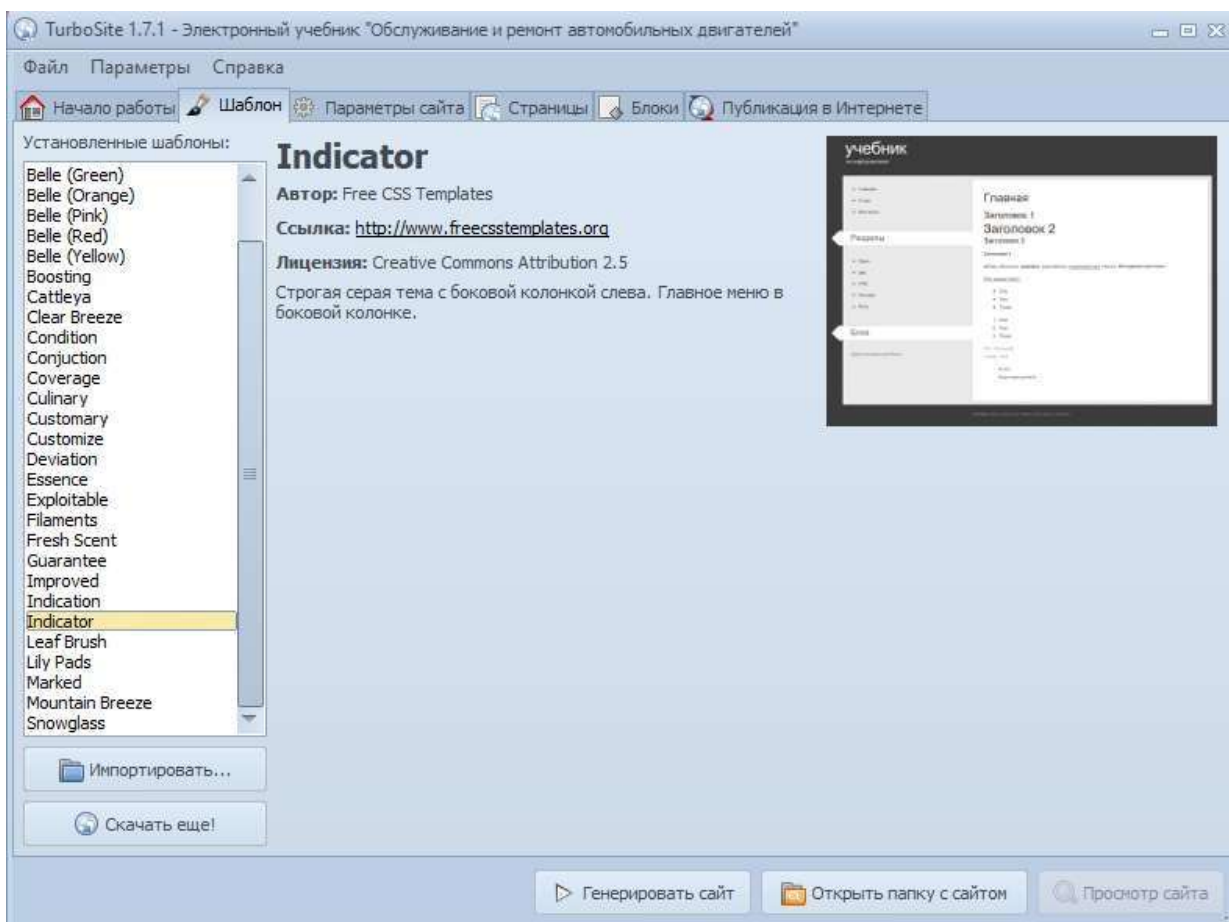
TurboSite 1.7.1 - Электронный учебник "Обслуживание и ремонт автомобильных двигателей"

Файл Параметры Справка

Начало работы | Шаблон | Параметры сайта | Страницы | Блоки | Публикация в Интернете

Установленные шаблоны:

Belle (Green)
Belle (Orange)
Belle (Pink)
Belle (Red)
Belle (Yellow)
Boosting
Cattleya
Clear Breeze
Condition
Conjuction
Coverage
Culinary
Customary
Customize
Deviation
Essence
Exploitable
Filaments
Fresh Scent
Guarantee
Improved
Indication
Indicator
Leaf Brush
Lily Pads
Marked
Mountain Breeze
Snowglass

Импортировать...

Скачать еще!

Indicator

Автор: Free CSS Templates

Ссылка: http://www.freecsstemplates.org

Лицензия: Creative Commons Attribution 2.5

Строгая серая тема с боковой колонкой слева. Главное меню в боковой колонке.

учебник

Разделы

Блоки

Главная

Заголовок 1

Заголовок 2

Заголовок 3

Генерировать сайт | Открыть папку с сайтом | Просмотр сайта